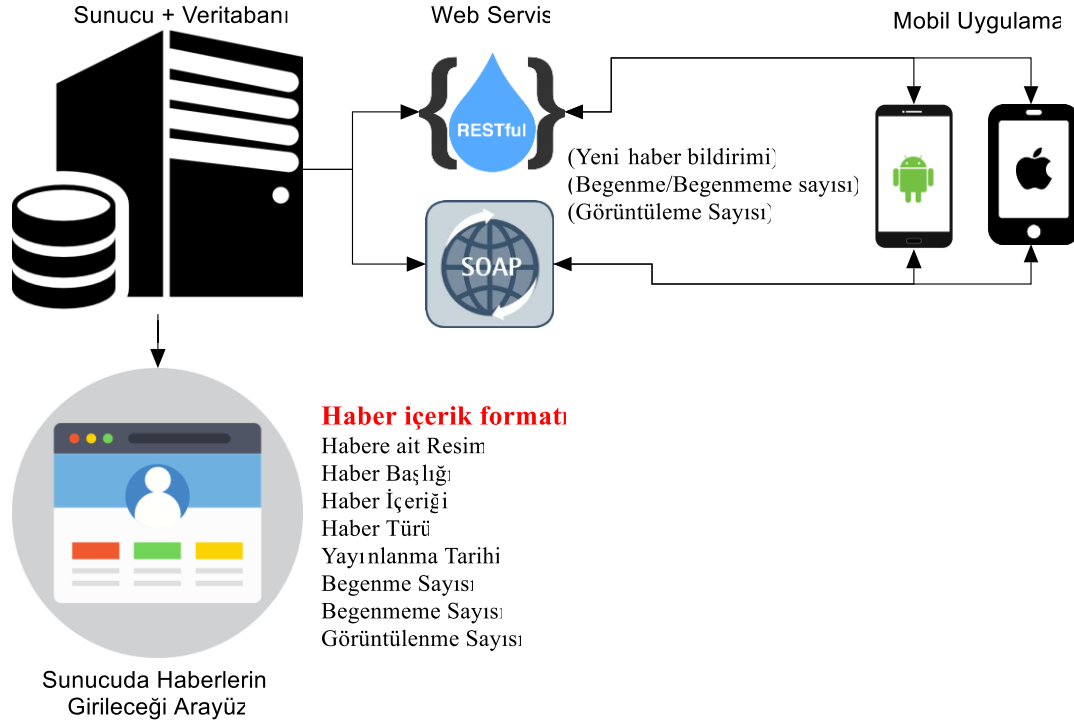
Sunucu + Veritabanı

Web Servis

Mobil Uygulama

RESTful

SOAP

(Yeni haber bildirimi)
(Begenme/Begenmeme sayısı)
(Görüntüleme Sayısı)

Haber içerik formatı
Habere ait Resim
Haber Başlığı
Haber İçeriği
Haber Türü
Yayınlanma Tarihi
Begenme Sayısı
Begenmeme Sayısı
Görüntülenme Sayısı

Sunucuda Haberlerin Girileceği Arayüz